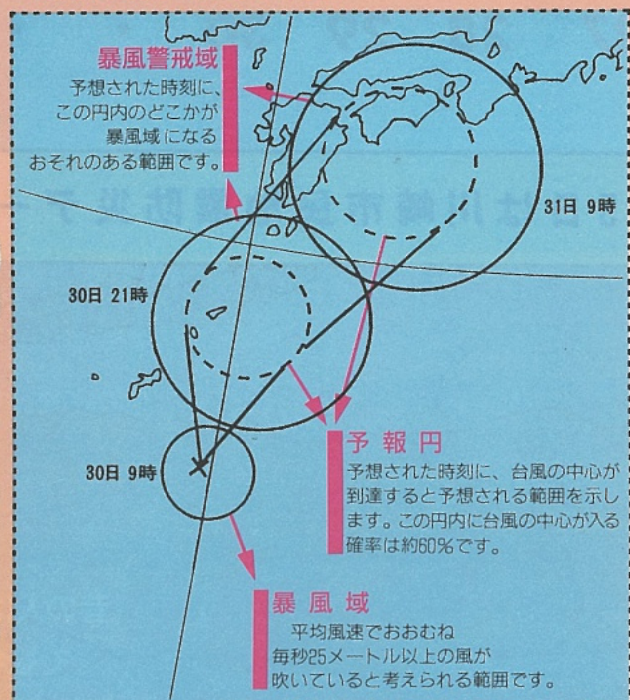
暴風警戒域
予想された時刻に、この円内のどこかが暴風域になるおそれのある範囲です。

31日 9時

30日 21時

予報円
予想された時刻に、台風の中心が到達すると予想される範囲を示します。この円内に台風の中心が入る確率は約60%です。

30日 9時

暴風域
平均風速でおおむね毎秒25メートル以上の風が吹いていると考えられる範囲です。